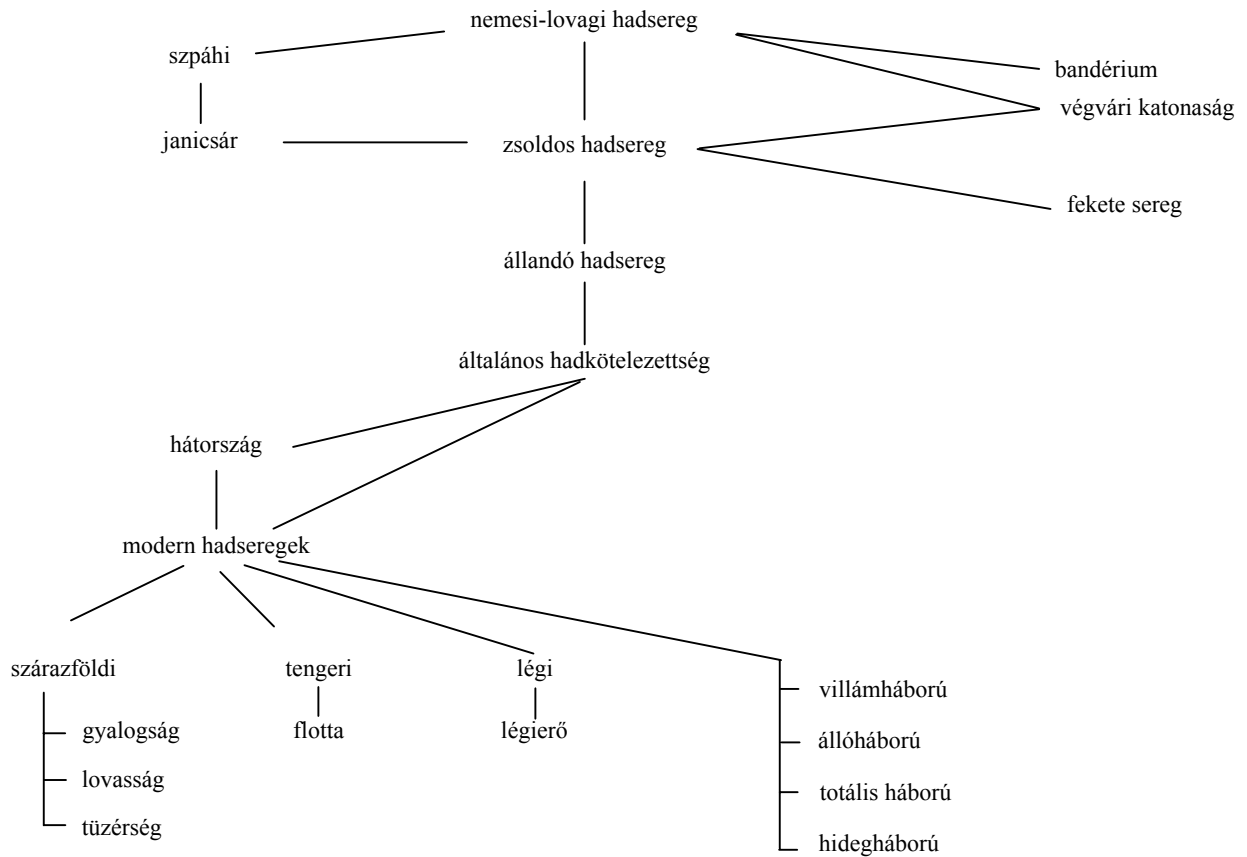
nemesi-lovagi hadsereg

szpáhi

bandérium

végvári katonaság

janicsár

zsoldos hadsereg

fekete sereg

állandó hadsereg

általános hadkötelezettség

hátország

modern hadseregek

szárazföldi

gyalogság

lovasság

tüzérség

tengeri

flotta

légi

légierő

villámháború

állóháború

totális háború

hidegháború